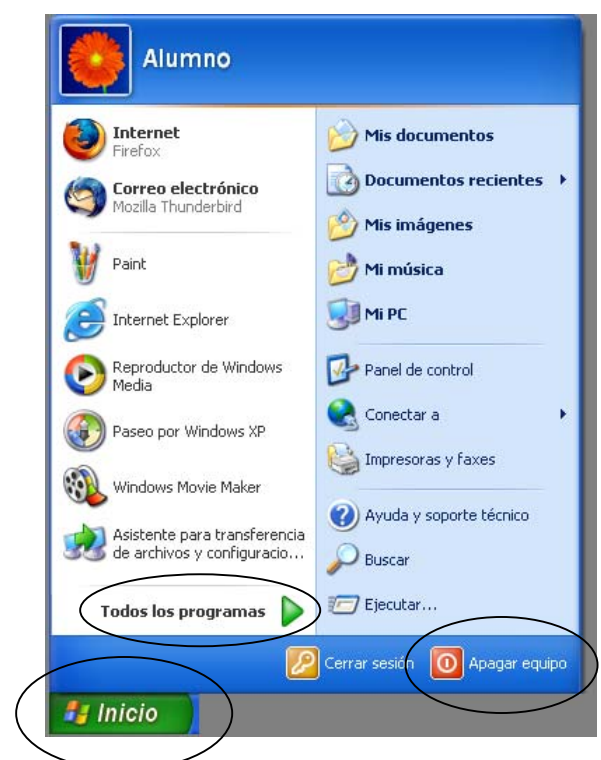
Alumno

Internet
Firefox

Correo electrónico
Mozilla Thunderbird

Paint

Internet Explorer

Reproductor de Windows Media

Paseo por Windows XP

Windows Movie Maker

Asistente para transferencia de archivos y configuracio...

Todos los programas

Mis documentos

Documentos recientes

Mis imágenes

Mi música

Mi PC

Panel de control

Conectar a

Impresoras y faxes

Ayuda y soporte técnico

Buscar

Ejecutar...

Cerrar sesión

Apagar equipo

Inicio